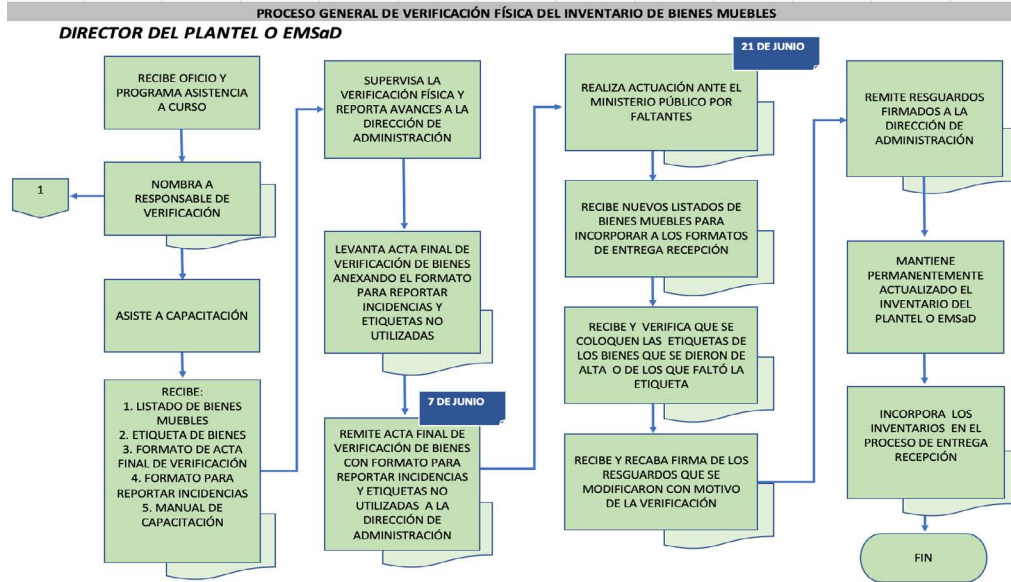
PROCESO GENERAL DE VERIFICACIÓN FÍSICA DEL INVENTARIO DE BIENES MUEBLES

DIRECTOR DEL PLANTEL O EMSaD

RECIBE OFICIO Y PROGRAMA ASISTENCIA A CURSO

NOMBRA A RESPONSABLE DE VERIFICACIÓN

1

ASISTE A CAPACITACIÓN

RECIBE:
1. LISTADO DE BIENES MUEBLES
2. ETIQUETA DE BIENES
3. FORMATO DE ACTA FINAL DE VERIFICACIÓN
4. FORMATO PARA REPORTAR INCIDENCIAS
5. MANUAL DE CAPACITACIÓN

SUPERVISA LA VERIFICACIÓN FÍSICA Y REPORTA AVANCES A LA DIRECCIÓN DE ADMINISTRACIÓN

LEVANTA ACTA FINAL DE VERIFICACIÓN DE BIENES ANEXANDO EL FORMATO PARA REPORTAR INCIDENCIAS Y ETIQUETAS NO UTILIZADAS

7 DE JUNIO

REMITE ACTA FINAL DE VERIFICACIÓN DE BIENES CON FORMATO PARA REPORTAR INCIDENCIAS Y ETIQUETAS NO UTILIZADAS A LA DIRECCIÓN DE ADMINISTRACIÓN

21 DE JUNIO

REALIZA ACTUACIÓN ANTE EL MINISTERIO PÚBLICO POR FALTANTES

RECIBE NUEVOS LISTADOS DE BIENES MUEBLES PARA INCORPORAR A LOS FORMATOS DE ENTREGA RECEPCIÓN

RECIBE Y VERIFICA QUE SE COLOQUEN LAS ETIQUETAS DE LOS BIENES QUE SE DIERON DE ALTA O DE LOS QUE FALTÓ LA ETIQUETA

RECIBE Y RECABA FIRMA DE LOS RESGUARDOS QUE SE MODIFICARON CON MOTIVO DE LA VERIFICACIÓN

REMITE RESGUARDOS FIRMADOS A LA DIRECCIÓN DE ADMINISTRACIÓN

MANTIENE PERMANENTEMENTE ACTUALIZADO EL INVENTARIO DEL PLANTEL O EMSaD

INCORPORA LOS INVENTARIOS EN EL PROCESO DE ENTREGA RECEPCIÓN

FIN